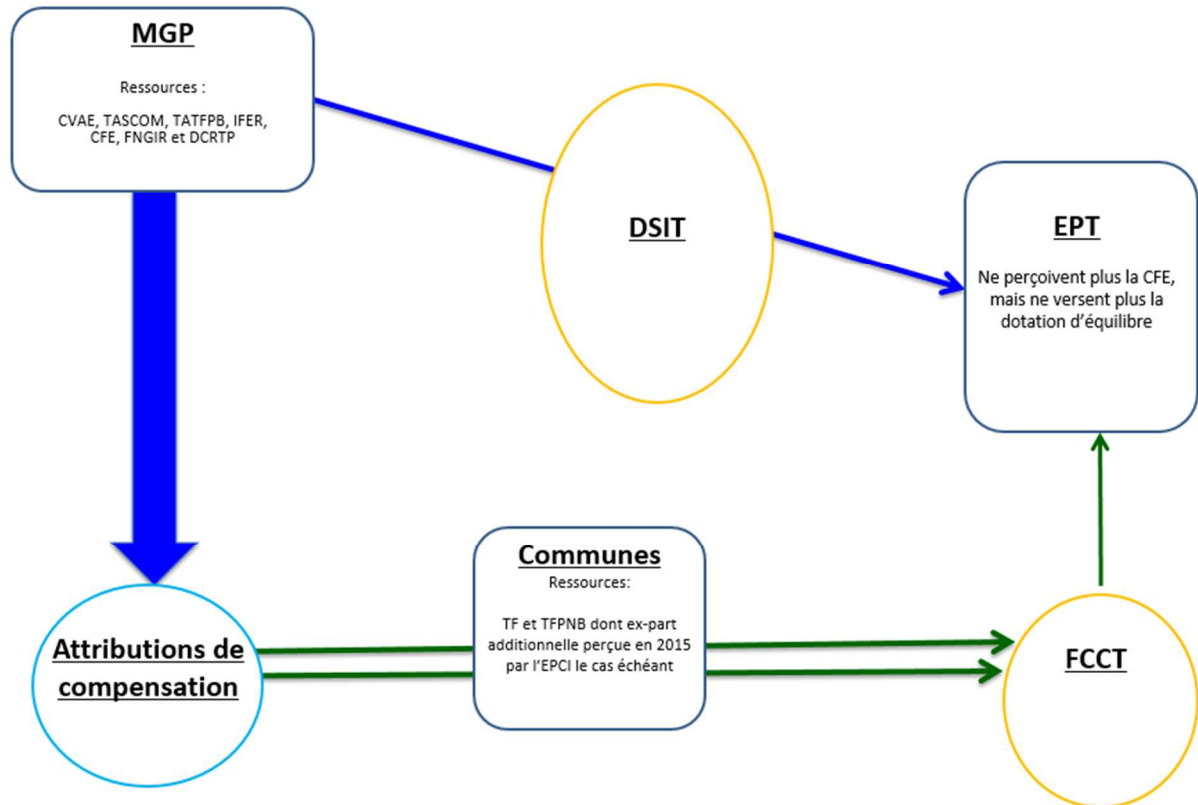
MGP

Ressources :

CVAE, TASCOM, TATFPB, IFER, CFE, FNGIR et DCRTP

DSIT

EPT

Ne perçoivent plus la CFE, mais ne versent plus la dotation d'équilibre

Communes
Ressources:

TF et TFPNB dont ex-part additionnelle perçue en 2015 par l'EPCI le cas échéant

Attributions de compensation

FCCT